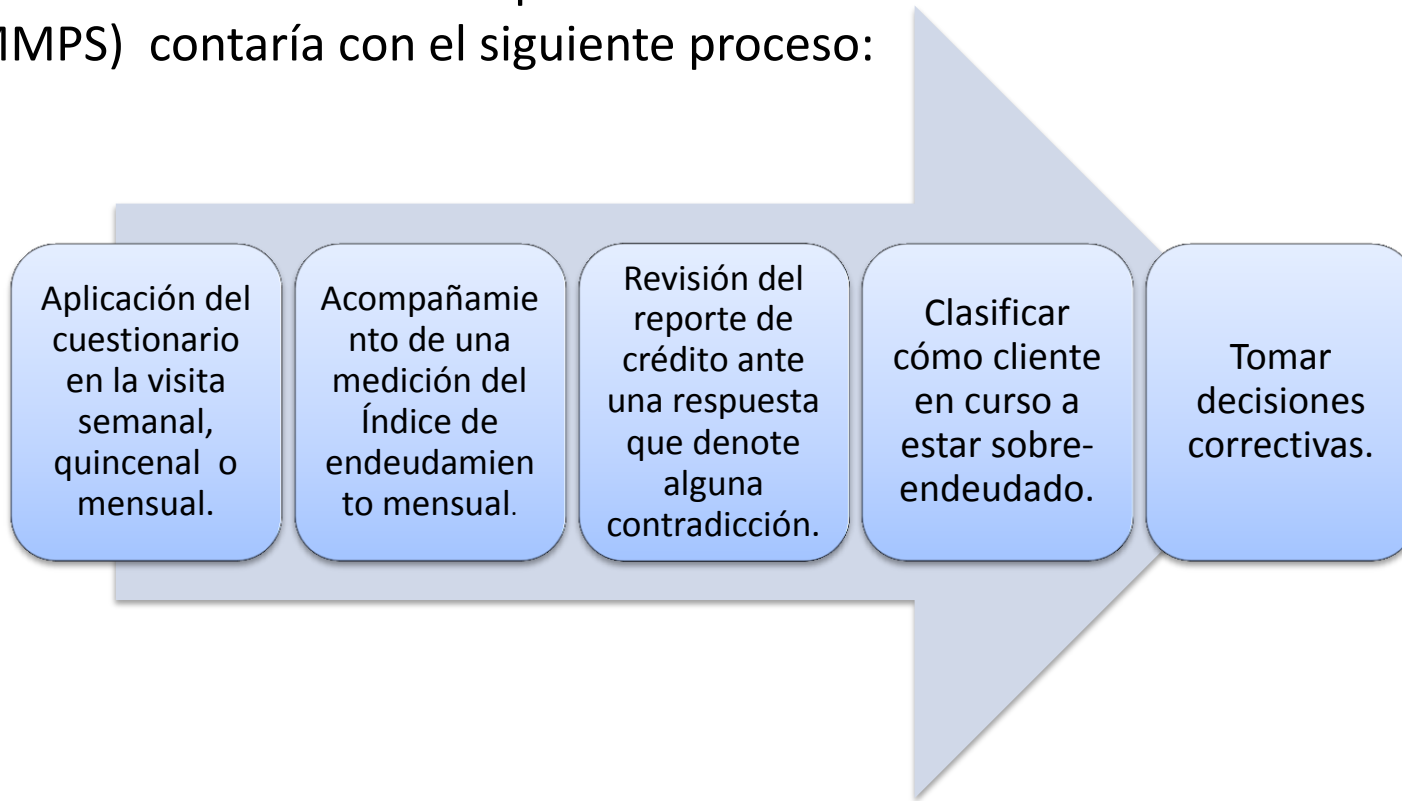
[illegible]
IMPS) contaría con el siguiente proceso:

Aplicación del cuestionario en la visita semanal, quincenal o mensual.

Acompañamiento de una medición del Índice de endeudamiento mensual.

Revisión del reporte de crédito ante una respuesta que denote alguna contradicción.

Clasificar cómo cliente en curso a estar sobre-endeudado.

Tomar decisiones correctivas.